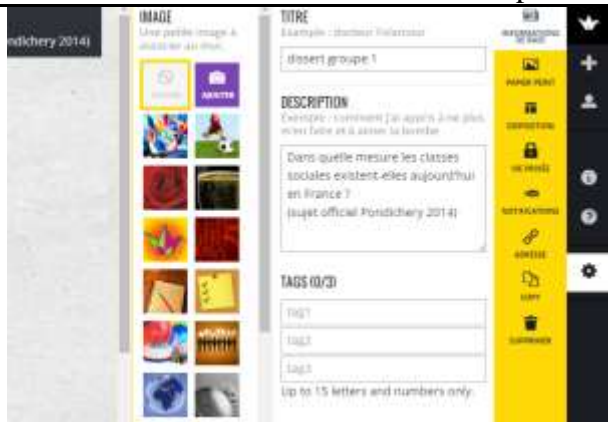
ndichery 2014)

IMAGE
Une petite image à associer au mur.

AJOUTER

TITRE
Exemple : docteur Folamour

dissert groupe 1

DESCRIPTION
Exemple : comment j'ai appris à ne plus m'en faire et à aimer la bombe

Dans quelle mesure les classes sociales existent-elles aujourd'hui en France ?
(sujet officiel Pondichery 2014)

TAGS (0/3)

tag1
tag2
tag3

Up to 15 letters and numbers only.

INFORMATIONS DE BASE
PAPIER PEINT
DISPOSITION
VIE PRIVÉE
NOTIFICATIONS
ADRESSE
COPY
SUPPRIMER